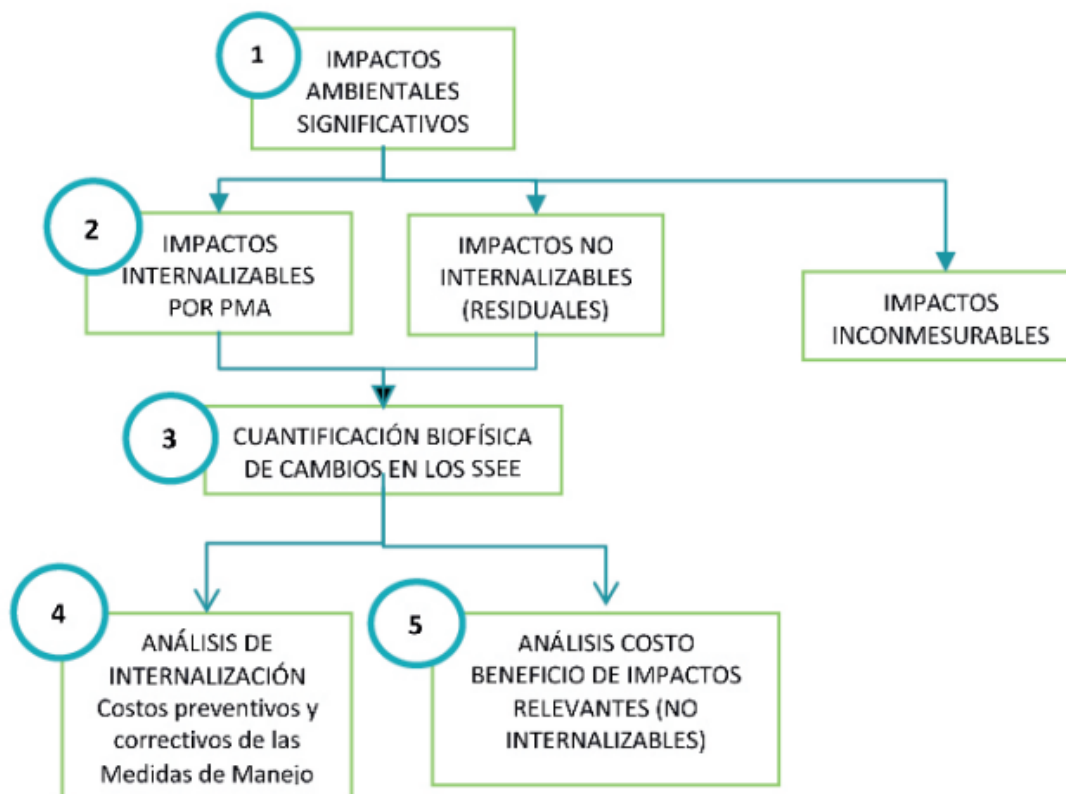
1

IMPACTOS AMBIENTALES SIGNIFICATIVOS

2

IMPACTOS INTERNALIZABLES POR PMA

IMPACTOS NO INTERNALIZABLES (RESIDUALES)

IMPACTOS INCONMESURABLES

3

CUANTIFICACIÓN BIOFÍSICA DE CAMBIOS EN LOS SSEE

4

ANÁLISIS DE INTERNALIZACIÓN Costos preventivos y correctivos de las Medidas de Manejo

5

ANÁLISIS COSTO BENEFICIO DE IMPACTOS RELEVANTES (NO INTERNALIZABLES)